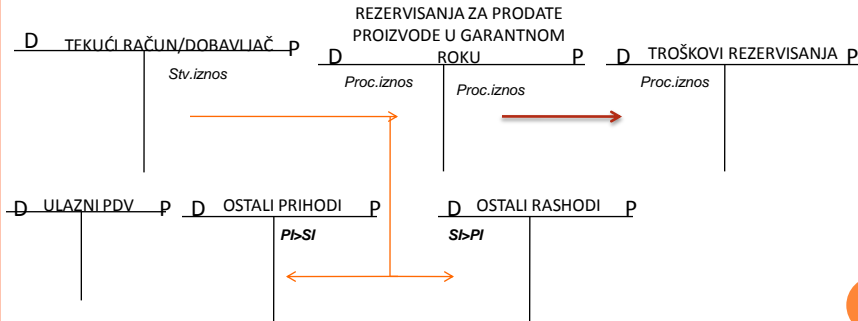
D TEKUĆI RAČUN/DOBAVLJAČ P
Stv.iznos

REZERVISANJA ZA PRODATE PROIZVODE U GARANTNOM
D ROKU P
Proc.iznos
Proc.iznos

D TROŠKOVI REZERVISANJA P
Proc.iznos

D ULAZNI PDV P

D OSTALI PRIHODI P
PI>SI

D OSTALI RASHODI P
SI>PI